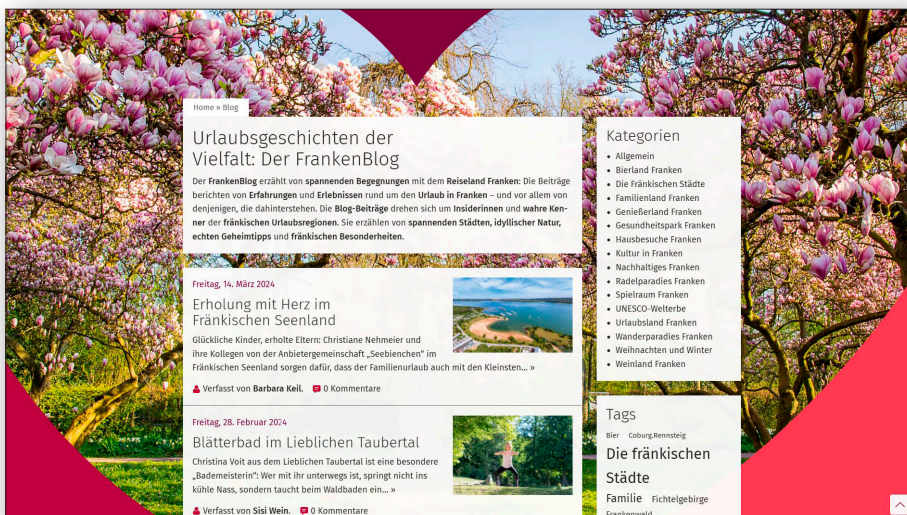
Home » Blog

Urlaubsgeschichten der Vielfalt: Der FrankenBlog

Der FrankenBlog erzählt von spannenden Begegnungen mit dem Reiseland Franken: Die Beiträge berichten von Erfahrungen und Erlebnissen rund um den Urlaub in Franken – und vor allem von denjenigen, die dahinterstehen. Die Blog-Beiträge drehen sich um Insiderinnen und wahre Kenner der fränkischen Urlaubsregionen. Sie erzählen von spannenden Städten, idyllischer Natur, echten Geheimtipps und fränkischen Besonderheiten.

Freitag, 14. März 2024

Erholung mit Herz im Fränkischen Seenland

Glückliche Kinder, erholte Eltern: Christiane Nehmeier und ihre Kollegen von der Anbietergemeinschaft „Seebienchen" im Fränkischen Seenland sorgen dafür, dass der Familienurlaub auch mit den Kleinsten... »

Verfasst von Barbara Keil. 0 Kommentare

Freitag, 28. Februar 2024

Blätterbad im Lieblichen Taubertal

Christina Voit aus dem Lieblichen Taubertal ist eine besondere „Bademeisterin": Wer mit ihr unterwegs ist, springt nicht ins kühle Nass, sondern taucht beim Waldbaden ein... »

Verfasst von Sisi Wein. 0 Kommentare

Kategorien

Allgemein
Bierland Franken
Die Fränkischen Städte
Familienland Franken
Genießerland Franken
Gesundheitspark Franken
Hausbesuche Franken
Kultur in Franken
Nachhaltiges Franken
Radelparadies Franken
Spielraum Franken
UNESCO-Welterbe
Urlaubsland Franken
Wanderparadies Franken
Weihnachten und Winter
Weinland Franken

Tags

Bier Coburg.Rennsteig Die fränkischen Städte Familie Fichtelgebirge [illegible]